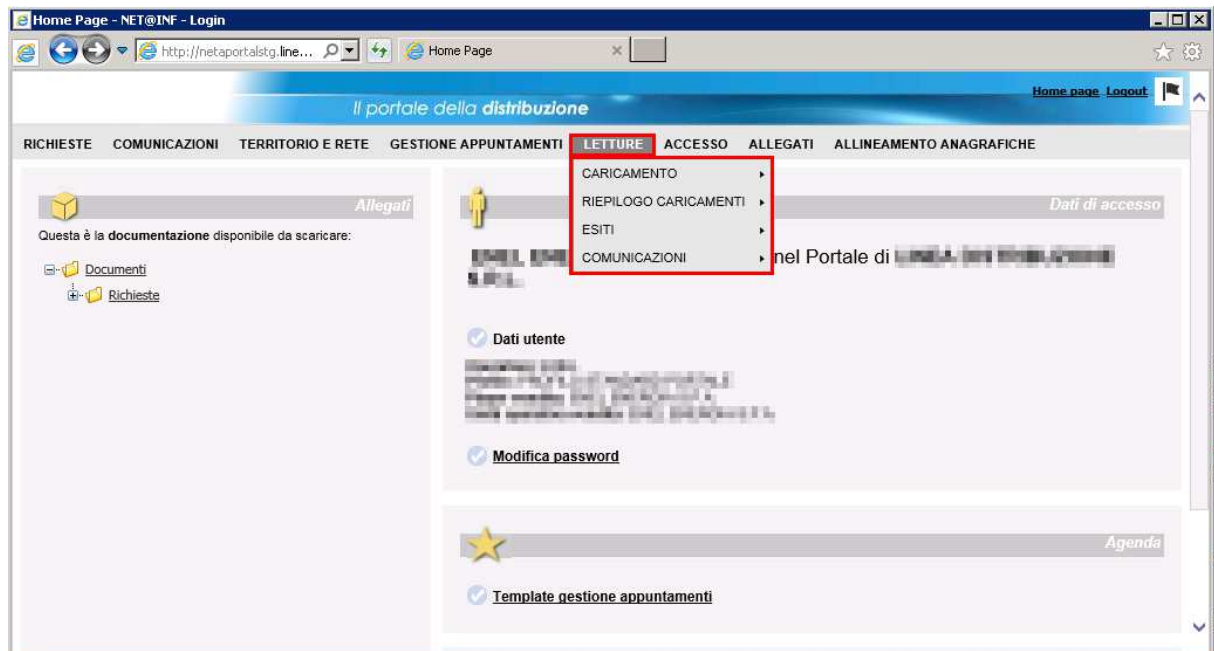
Home Page - NET@INF - Login

http://netaportalstg.line...

Home Page

Il portale della distribuzione

Home page Logout

RICHIESTE COMUNICAZIONI TERRITORIO E RETE GESTIONE APPUNTAMENTI LETTURE ACCESSO ALLEGATI ALLINEAMENTO ANAGRAFICHE

CARICAMENTO
RIEPILOGO CARICAMENTI
ESITI
COMUNICAZIONI

Allegati

Questa è la documentazione disponibile da scaricare:

Documenti
Richieste

Dati di accesso

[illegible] nel Portale di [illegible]
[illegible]

Dati utente

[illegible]

Modifica password

Agenda

Template gestione appuntamenti